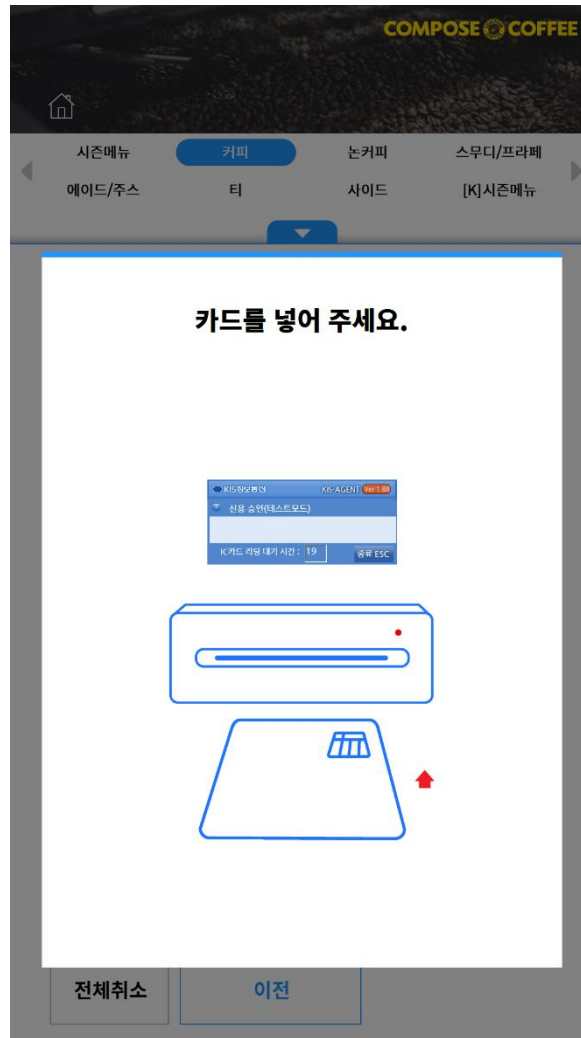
COMPOSE COFFEE

시즌메뉴
커피
논커피
스무디/프라페
에이드/주스
티
사이드
[K]시즌메뉴

카드를 넣어 주세요.

KIS정보통신
KIS-AGENT Ver 1.68
신용 승인(테스트모드)
IC카드 리딩 대기 시간 : 19
종료 ESC

전체취소
이전